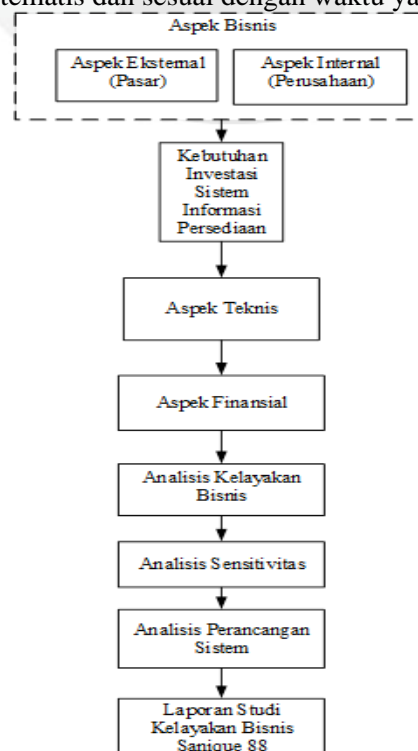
tematis dan sesuai dengan waktu ya

Aspek Bisnis

Aspek Eksternal (Pasar)

Aspek Internal (Perusahaan)

Kebutuhan Investasi Sistem Informasi Persediaan

Aspek Teknis

Aspek Finansial

Analisis Kelayakan Bisnis

Analisis Sensitivitas

Analisis Perancangan Sistem

Laporan Studi Kelayakan Bisnis Sanique 88